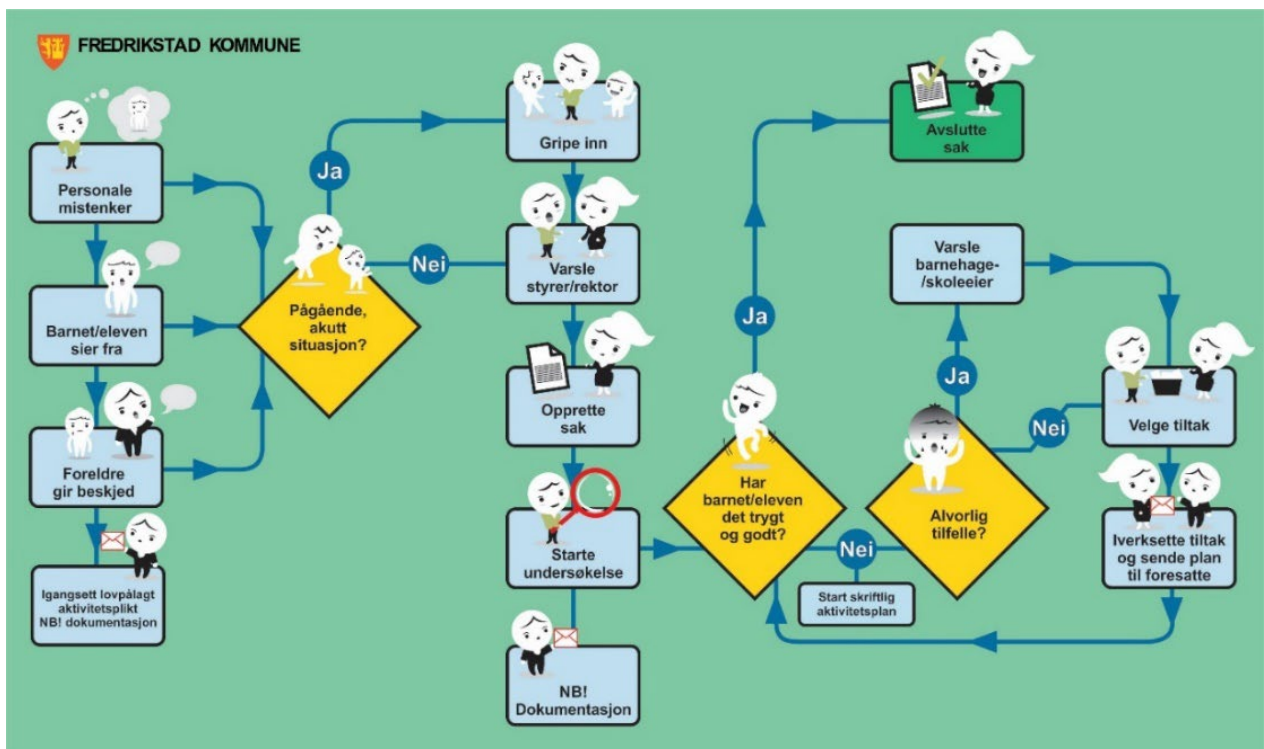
FREDRIKSTAD KOMMUNE

Personale mistenker

Barnet/eleven sier fra

Foreldre gir beskjed

Igangsett lovpålagt aktivitetsplikt NB! dokumentasjon

Ja

Nei

Pågående, akutt situasjon?

Gripe inn

Varsle styrer/rektor

Opprette sak

Starte undersøkelse

NB! Dokumentasjon

Har barnet/eleven det trygt og godt?

Ja

Nei

Start skriftlig aktivitetplan

Avslutte sak

Alvorlig tilfelle?

Ja

Nei

Varsle barnehage-/skoleeier

Velge tiltak

Iverksette tiltak og sende plan til foresatte